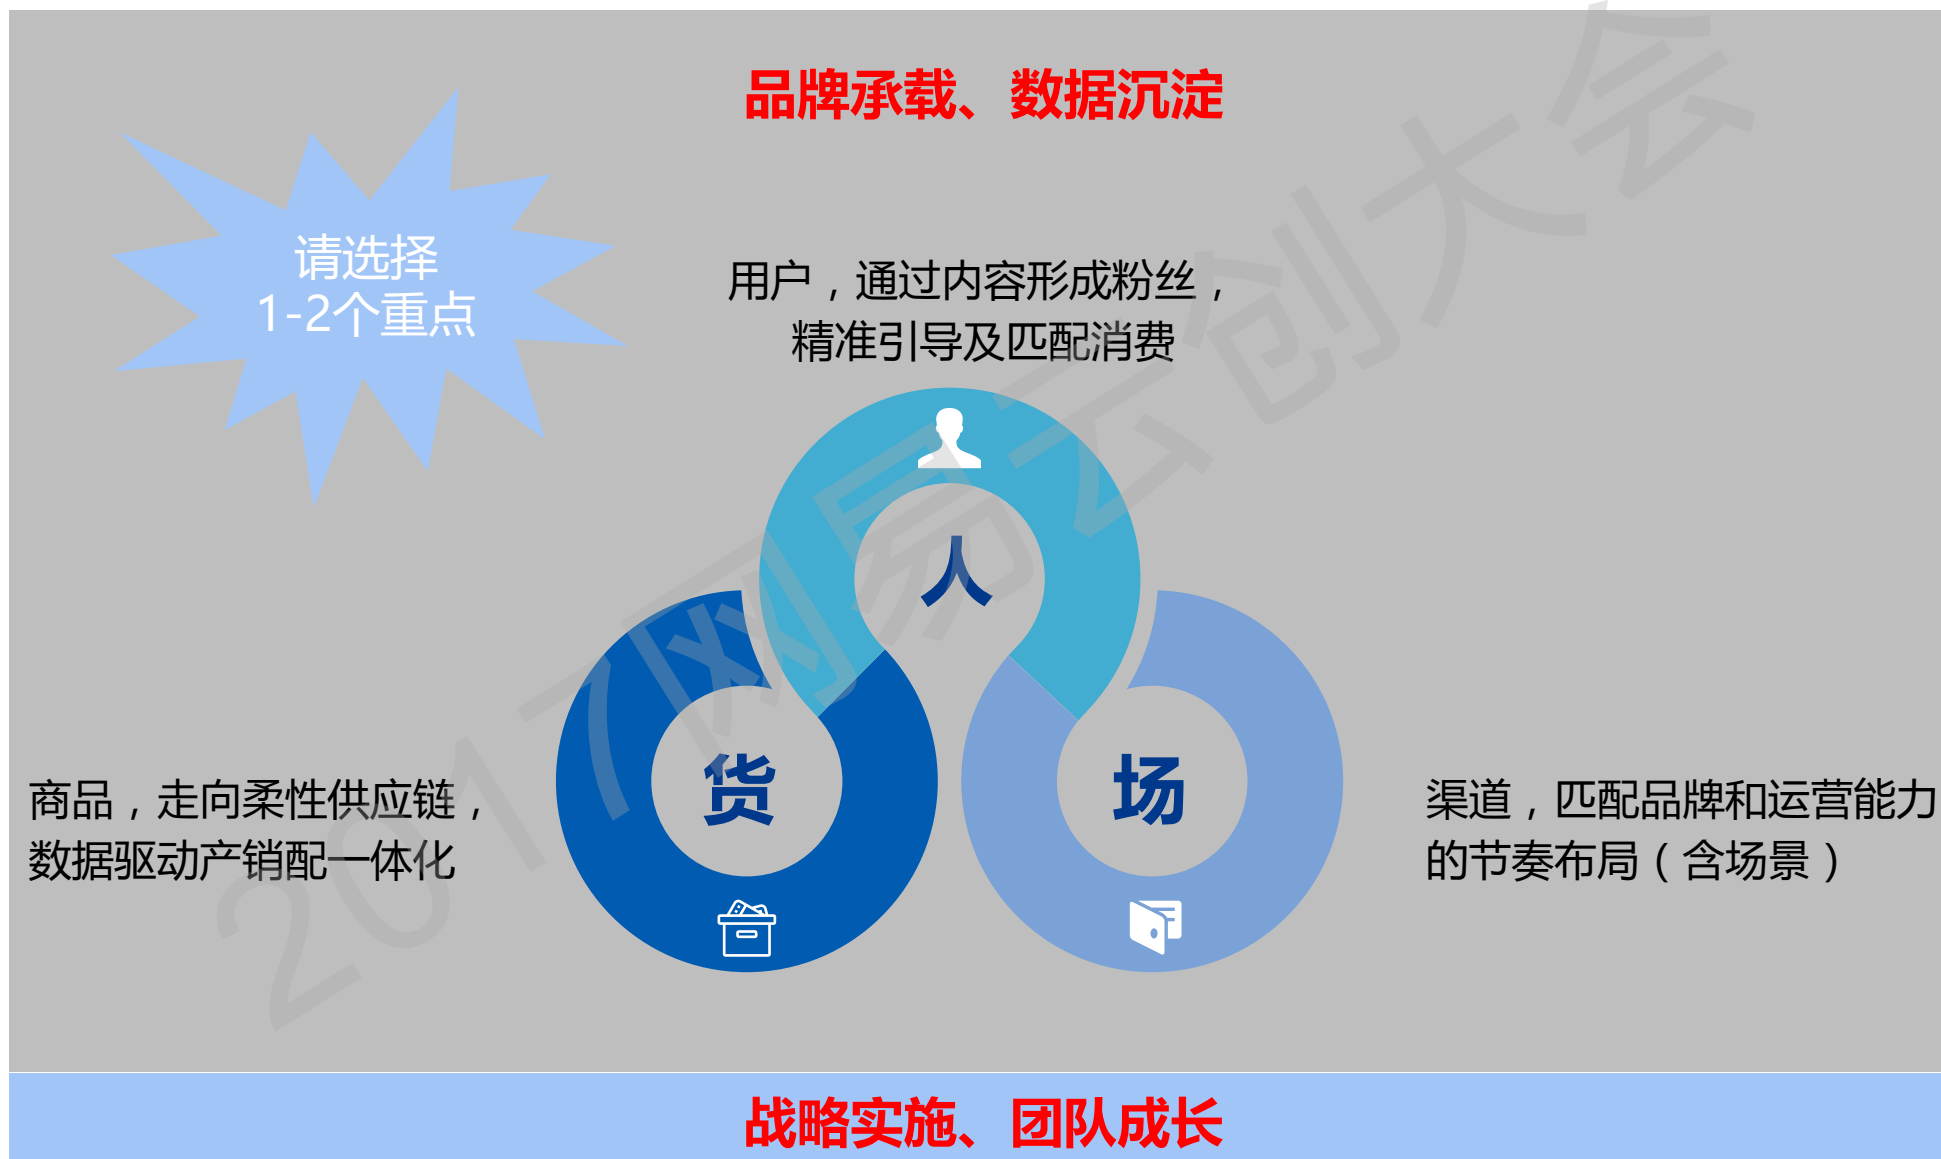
品牌承载、数据沉淀

请选择
1-2个重点

用户，通过内容形成粉丝，
精准引导及匹配消费

人

货

场

商品，走向柔性供应链，
数据驱动产销配一体化

渠道，匹配品牌和运营能力
的节奏布局（含场景）

2017网易云创大会

战略实施、团队成长